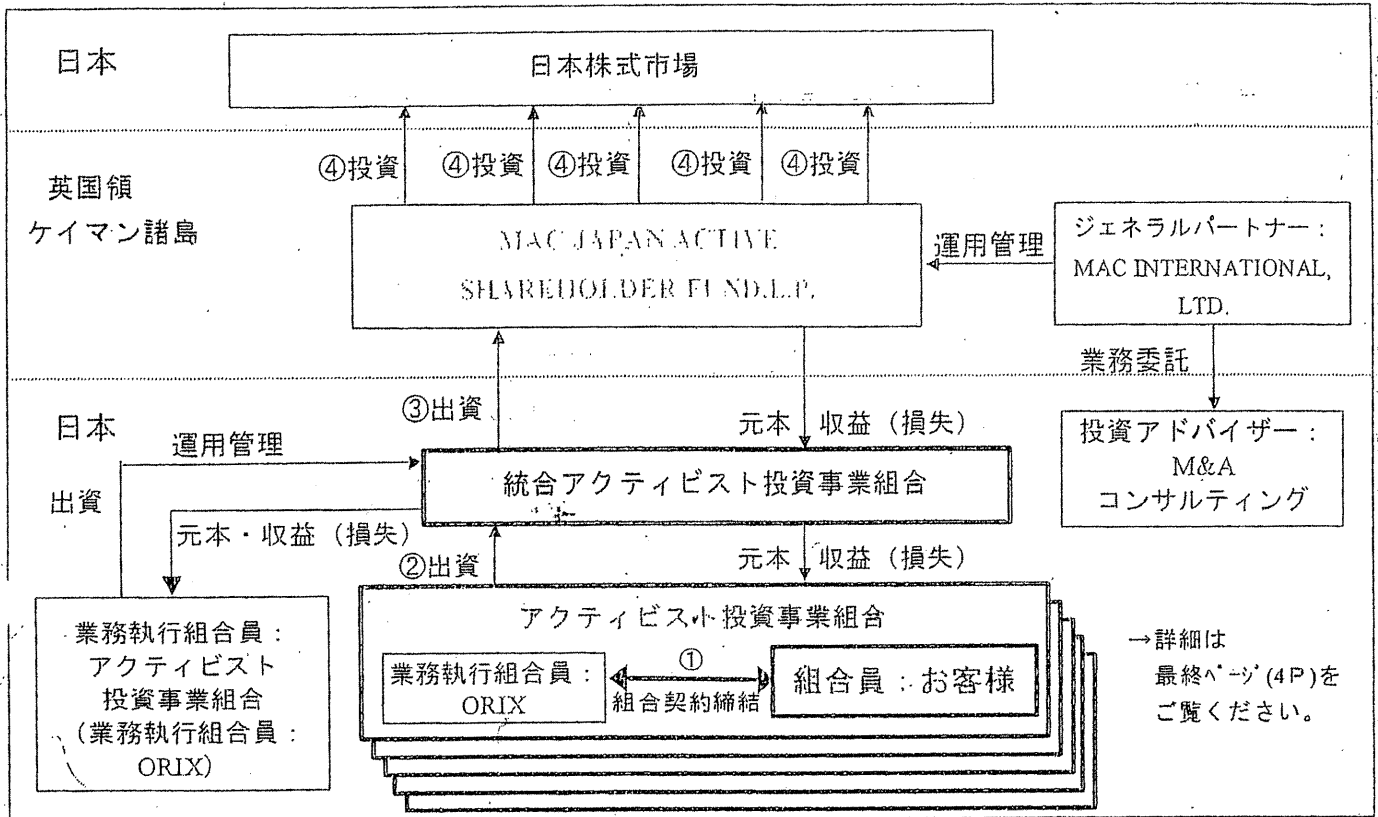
日本

日本株式市場

④投資 ④投資 ④投資 ④投資 ④投資

英国領
ケイマン諸島

MAC JAPAN ACTIVE
SHAREHOLDER FUND,L.P.

運用管理

ジェネラルパートナー：
MAC INTERNATIONAL, LTD.

業務委託

日本

③出資

元本 収益（損失）

投資アドバイザー：
M&A
コンサルティング

運用管理

出資

統合アクティビスト投資事業組合

元本・収益（損失）

②出資

元本 収益（損失）

アクティビスト投資事業組合

業務執行組合員：
アクティビスト
投資事業組合
（業務執行組合員：
ORIX)

業務執行組合員：
ORIX

①
組合契約締結

組合員：お客様

→詳細は
最終ページ(4P)を
ご覧ください。